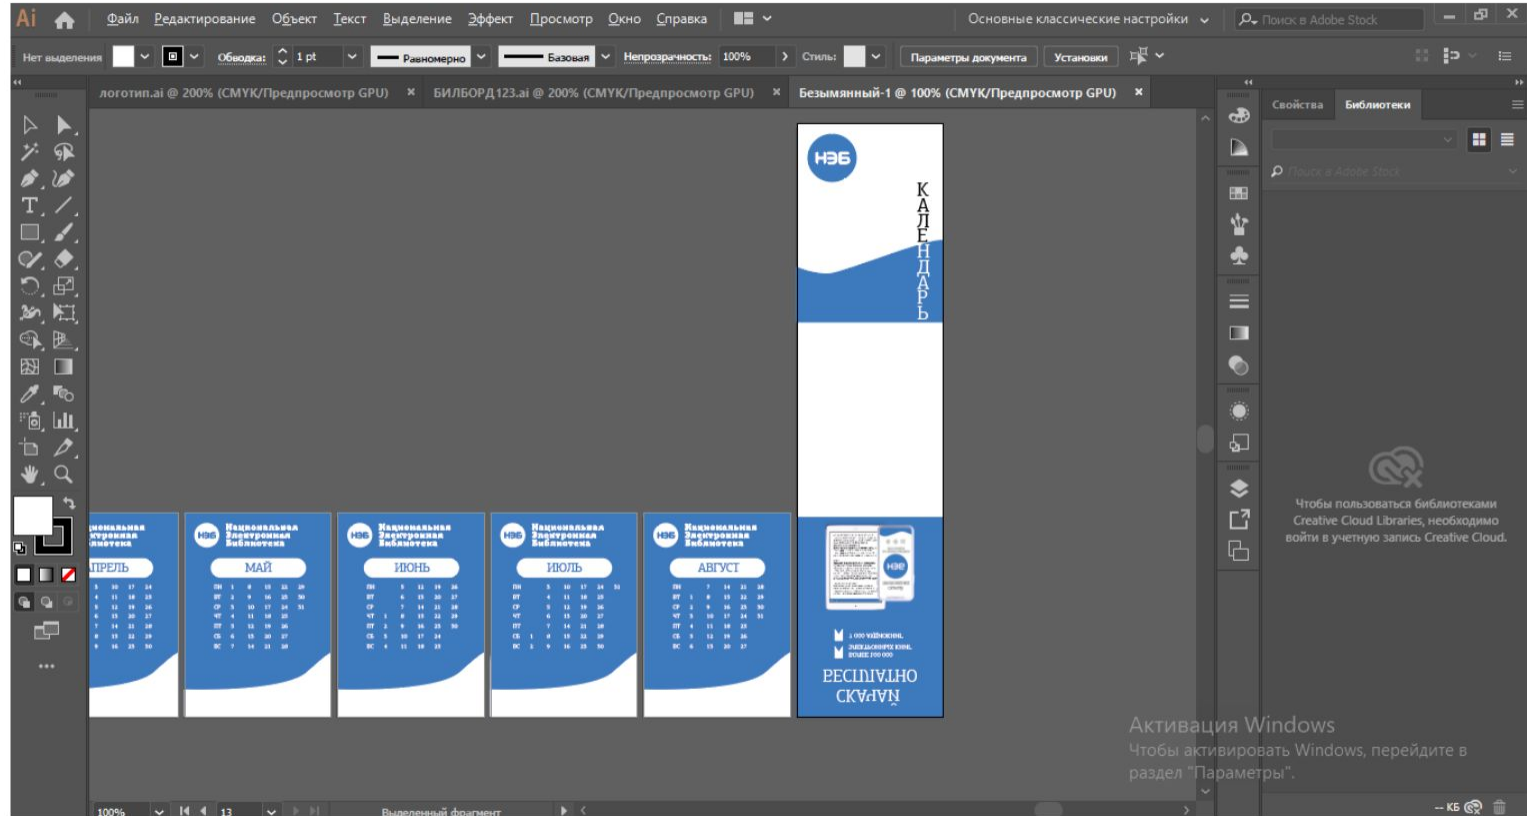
Ai Файл Редактирование Объект Текст Выделение Эффект Просмотр Окно Справка

Основные классические настройки

Поиск в Adobe Stock

Нет выделения Обводка: 1 pt Равномерно Базовая Непрозрачность: 100% Стиль: Параметры документа Установки

логотип.ai @ 200% (CMYK/Предпросмотр GPU) × БИЛБОРД123.ai @ 200% (CMYK/Предпросмотр GPU) × Безымянный-1 @ 100% (CMYK/Предпросмотр GPU) ×

Свойства Библиотеки

Поиск в Adobe Stock

Чтобы пользоваться библиотеками Creative Cloud Libraries, необходимо войти в учетную запись Creative Cloud.

НЭБ

КАЛЕНДАРЬ

Национальная Электронная Библиотека

АПРЕЛЬ

МАЙ

ИЮНЬ

ИЮЛЬ

АВГУСТ

НЭБ

1 000 000 изданий

ЭЛЕКТРОННЫХ КНИГ БОЛЕЕ 100 000

БЕСПЛАТНО СКАЧАЙ

Активация Windows
Чтобы активировать Windows, перейдите в раздел "Параметры".

100% 13 Выделенный фрагмент